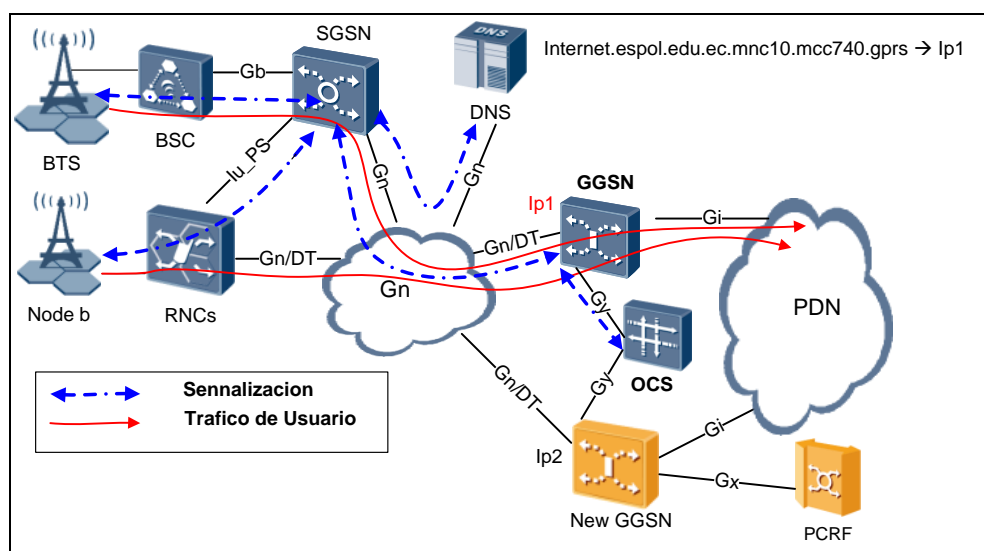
SGSN

DNS

Internet.espol.edu.ec.mnc10.mcc740.gprs → Ip1

Gb

BTS

BSC

DNS

Iu_PS

Gn

Gn

GGSN

Ip1

Gi

Gn/DT

Gn/DT

Node b

RNCs

Gn

PDN

Gy

OCS

Sennalizacion

Trafico de Usuario

Gn/DT

Gy

Gi

Ip2

Gx

New GGSN

PCRF